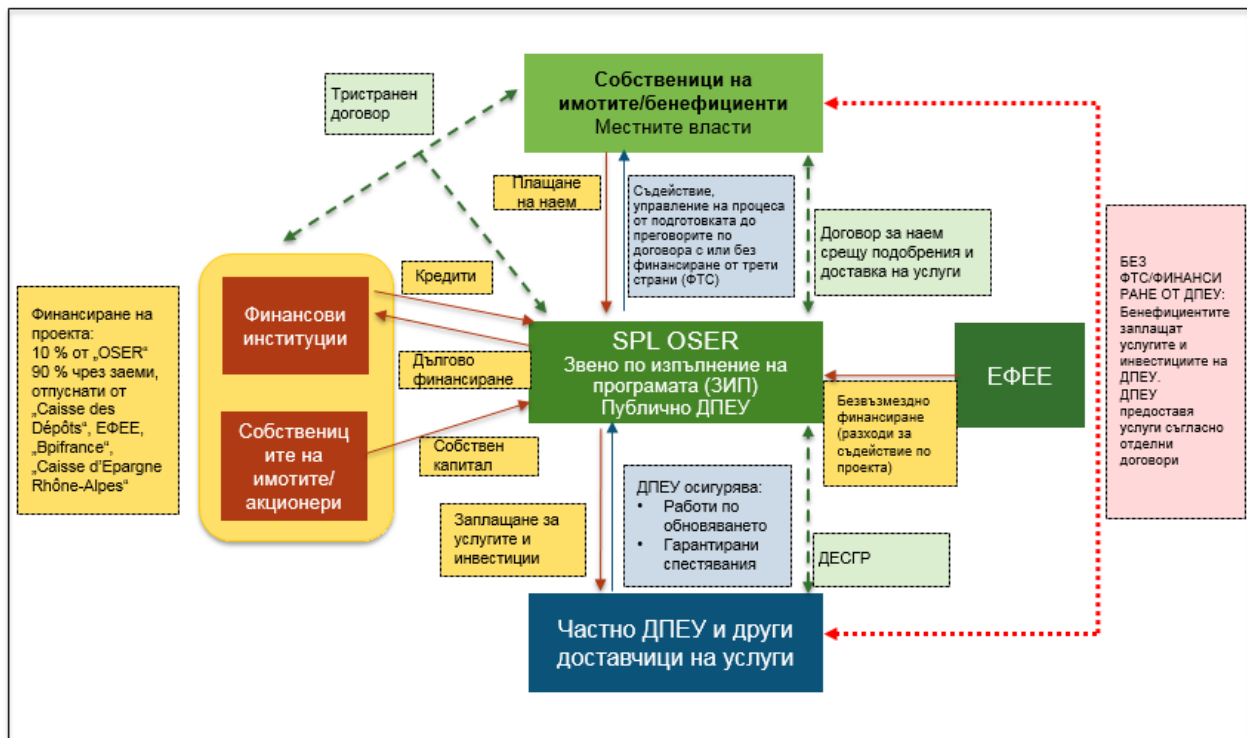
Тристранен договор

Собственици на имотите/бенефициенти
Местните власти

Плащане на наем

Съдействие, управление на процеса от подготовката до преговорите по договора с или без финансиране от трети страни (ФТС)

Договор за наем срещу подобрения и доставка на услуги

БЕЗ ФТС/ФИНАНСИРАНЕ ОТ ДПЕУ: Бенефициентите заплащат услугите и инвестициите на ДПЕУ. ДПЕУ предоставя услуги съгласно отделни договори

Финансиране на проекта:
10 % от „OSER"
90 % чрез заеми, отпуснати от „Caisse des Dépôts", ЕФЕЕ, „Bpifrance", „Caisse d'Epargne Rhône-Alpes"

Кредити

Финансови институции

Дългово финансиране

SPL OSER
Звено по изпълнение на програмата (ЗИП)
Публично ДПЕУ

ЕФЕЕ

Безвъзмездно финансиране (разходи за съдействие по проекта)

Собственици на имотите/ акционери

Собствен капитал

Заплащане за услугите и инвестиции

ДПЕУ осигурява:
• Работи по обновяването
• Гарантирани спестявания

ДЕСГР

Частно ДПЕУ и други доставчици на услуги